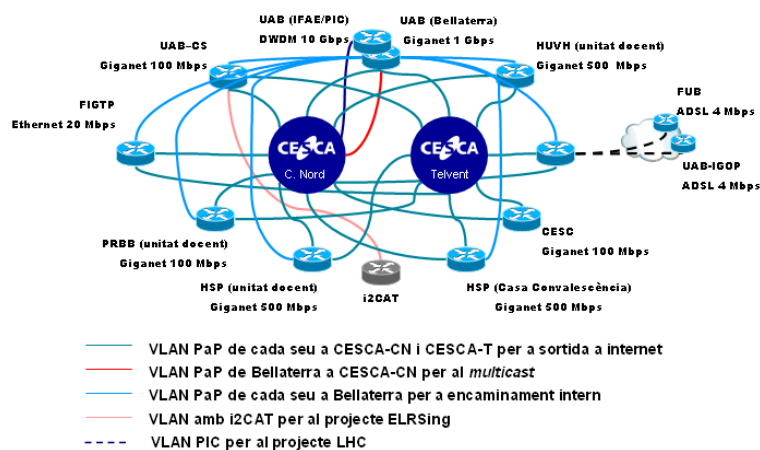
UAB (IFAE/PIC)
DWDM 10 Gbps

UAB (Bellaterra)
Giganet 1 Gbps

UAB-CS
Giganet 100 Mbps

HUVH (unitat docent)
Giganet 500 Mbps

FIGTP
Ethernet 20 Mbps

FUB
ADSL 4 Mbps

CESCA
C. Nord

CESCA
Telvent

UAB-IGOP
ADSL 4 Mbps

CESC
Giganet 100 Mbps

PRBB (unitat docent)
Giganet 100 Mbps

HSP (unitat docent)
Giganet 500 Mbps

i2CAT

HSP (Casa Convalescència)
Giganet 500 Mbps

VLAN PaP de cada seu a CESCA-CN i CESCA-T per a sortida a internet
VLAN PaP de Bellaterra a CESCA-CN per al *multicast*
VLAN PaP de cada seu a Bellaterra per a encaminament intern
VLAN amb i2CAT per al projecte ELRSing
VLAN PIC per al projecte LHC